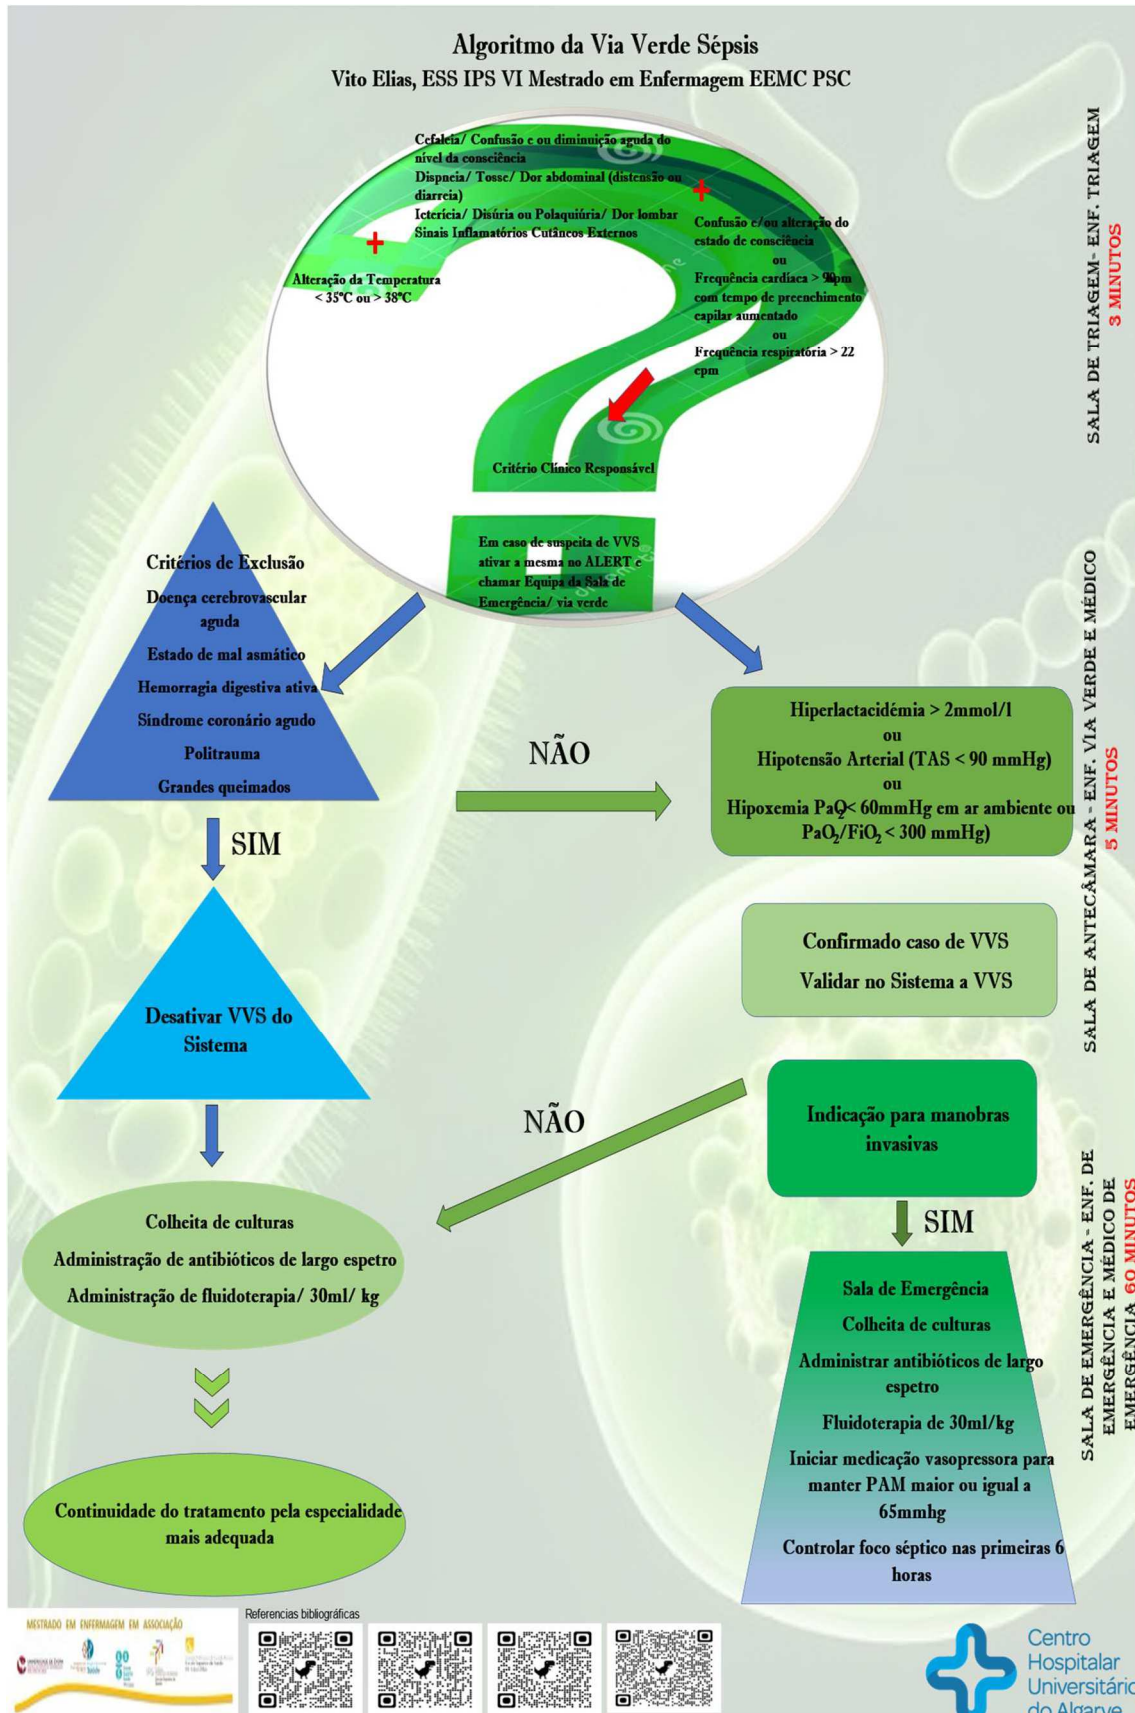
Algoritmo da Via Verde Sépsis
Vito Elias, ESS IPS VI Mestrado em Enfermagem EEMC PSC

Cefaleia/ Confusão e ou diminuição aguda do nível da consciência
Dispneia/ Tosse/ Dor abdominal (distensão ou diarreia)
Icterícia/ Disúria ou Polaquiúria/ Dor lombar
Sinais Inflamatórios Cutâneos Externos

Alteração da Temperatura < 35ºC ou > 38ºC

Confusão e/ou alteração do estado de consciência
ou
Frequência cardíaca > 90bpm com tempo de preenchimento capilar aumentado
ou
Frequência respiratória > 22 cpm

Critério Clínico Responsável

Em caso de suspeita de VVS ativar a mesma no ALERT e chamar Equipa da Sala de Emergência/ via verde

SALA DE TRIAGEM- ENF. TRIAGEM 3 MINUTOS

Critérios de Exclusão
Doença cerebrovascular aguda
Estado de mal asmático
Hemorragia digestiva ativa
Síndrome coronário agudo
Politrauma
Grandes queimados

NÃO

Hiperlactacidémia > 2mmol/l
ou
Hipotensão Arterial (TAS < 90 mmHg)
ou
Hipoxemia $PaO_2$< 60mmHg em ar ambiente ou $PaO_2/FiO_2$ < 300 mmHg)

SIM

SALA DE ANTECÂMARA - ENF. VIA VERDE E MÉDICO 5 MINUTOS

Confirmado caso de VVS
Validar no Sistema a VVS

Desativar VVS do Sistema

NÃO

Indicação para manobras invasivas

SIM

Colheita de culturas
Administração de antibióticos de largo espetro
Administração de fluidoterapia/ 30ml/ kg

Sala de Emergência
Colheita de culturas
Administrar antibióticos de largo espetro
Fluidoterapia de 30ml/kg
Iniciar medicação vasopressora para manter PAM maior ou igual a 65mmhg
Controlar foco séptico nas primeiras 6 horas

SALA DE EMERGÊNCIA - ENF. DE EMERGÊNCIA E MÉDICO DE EMERGÊNCIA 60 MINUTOS

Continuidade do tratamento pela especialidade mais adequada

MESTRADO EM ENFERMAGEM EM ASSOCIAÇÃO
Referencias bibliográficas
Centro Hospitalar Universitário do Algarve